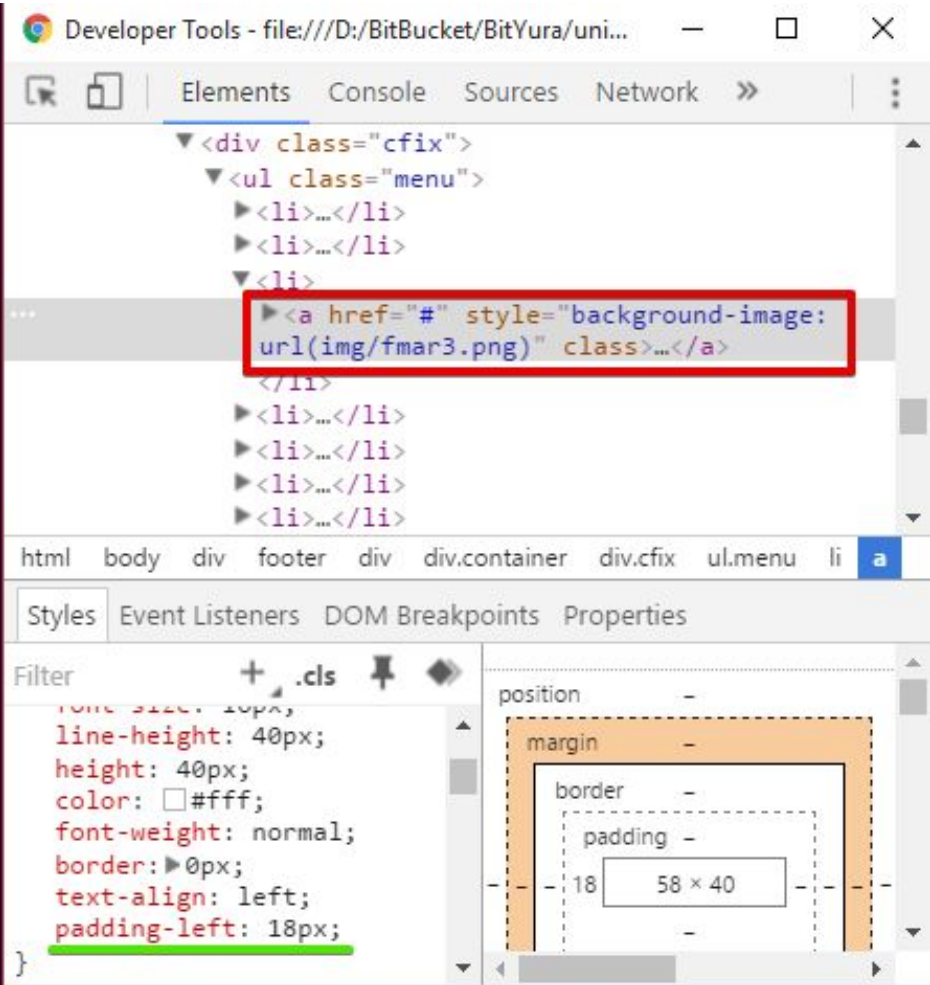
Developer Tools - file:///D:/BitBucket/BitYura/uni...

Elements Console Sources Network »

<div class="cfix">
<ul class="menu">
<li>…</li>
<li>…</li>
<li>
<a href="#" style="background-image: url(img/fmar3.png)" class>…</a>
</li>
<li>…</li>
<li>…</li>
<li>…</li>
<li>…</li>

html body div footer div div.container div.cfix ul.menu li a

Styles Event Listeners DOM Breakpoints Properties

Filter + .cls

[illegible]
line-height: 40px;
height: 40px;
color: #fff;
font-weight: normal;
border: 0px;
text-align: left;
padding-left: 18px;
}

position –
margin –
border –
padding –
– – 18 58 × 40 – – –
–